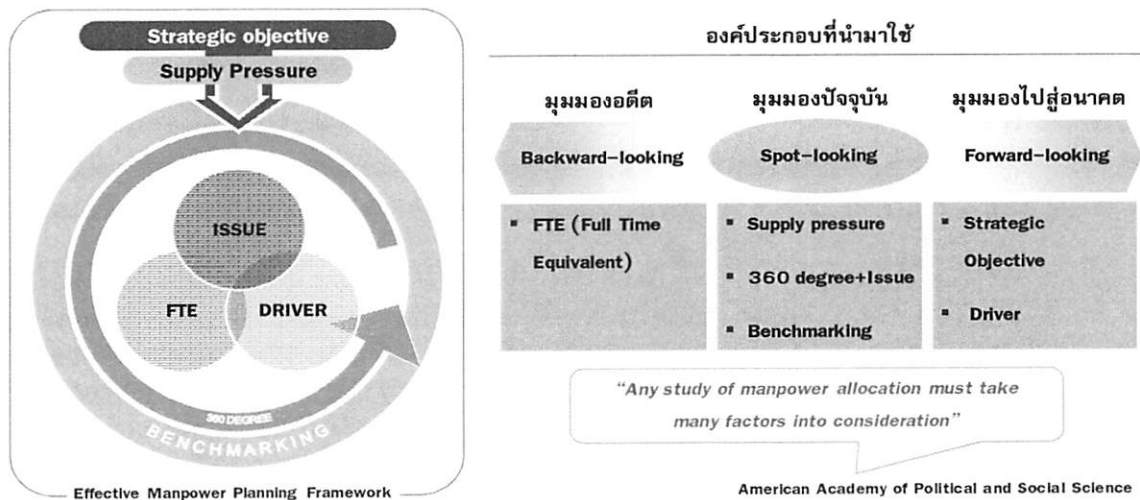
Strategic objective

Supply Pressure

ISSUE

FTE

DRIVER

360 DEGREE

BENCHMARKING

Effective Manpower Planning Framework

องค์ประกอบที่นำมาใช้

มุมมองอดีต

มุมมองปัจจุบัน

มุมมองไปสู่อนาคต

Backward-looking

Spot-looking

Forward-looking

- FTE (Full Time Equivalent)

- Supply pressure
- 360 degree+Issue
- Benchmarking

- Strategic Objective
- Driver

"Any study of manpower allocation must take many factors into consideration"

American Academy of Political and Social Science